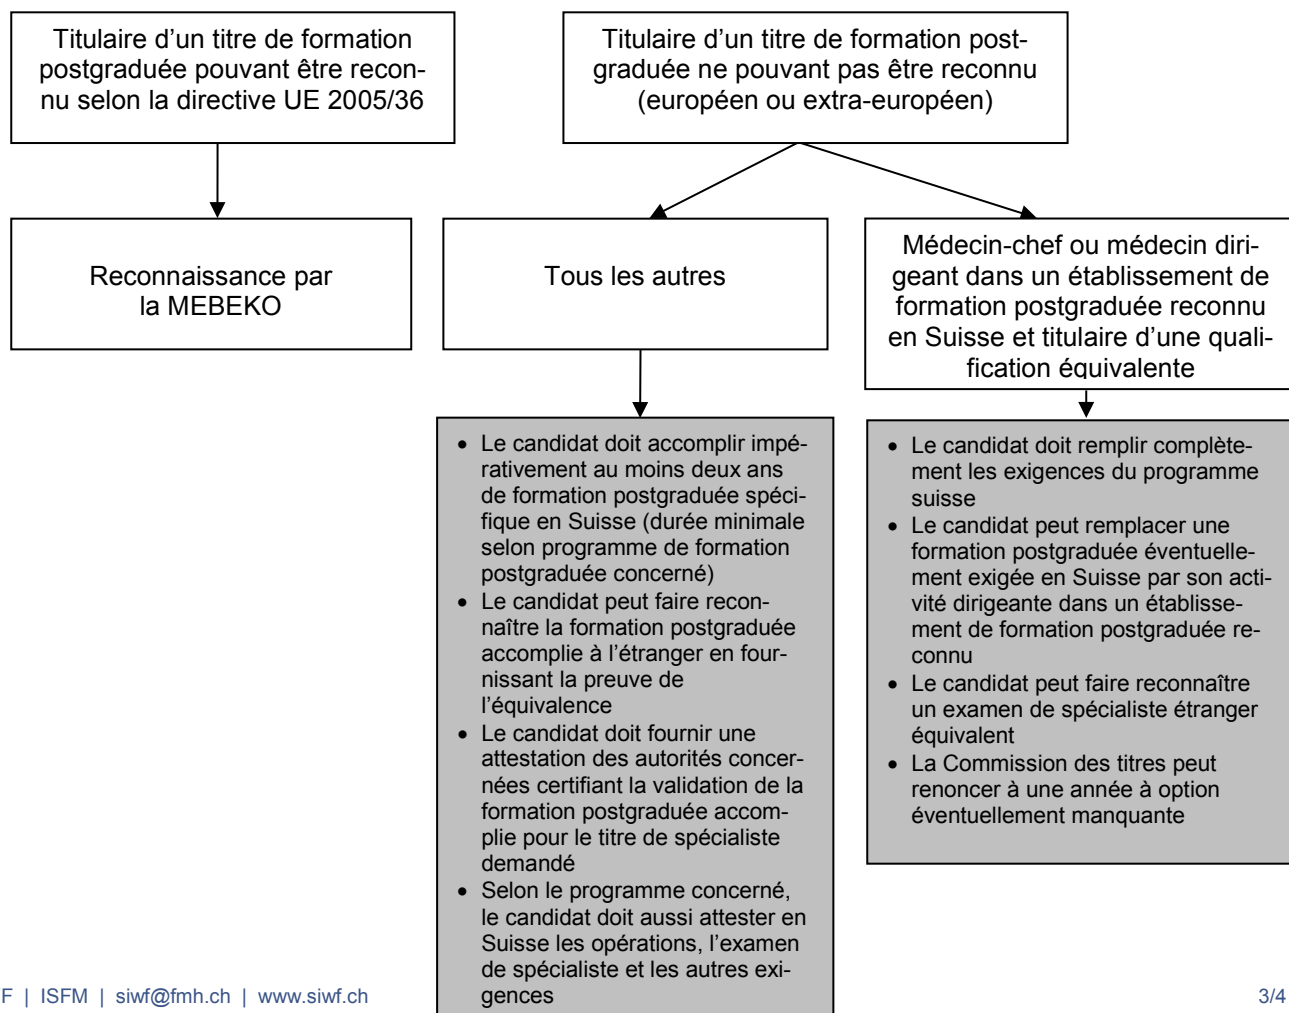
Titulaire d'un titre de formation postgraduée pouvant être reconnu selon la directive UE 2005/36

Titulaire d'un titre de formation postgraduée ne pouvant pas être reconnu (européen ou extra-européen)

Reconnaissance par la MEBEKO

Tous les autres

Médecin-chef ou médecin dirigeant dans un établissement de formation postgraduée reconnu en Suisse et titulaire d'une qualification équivalente

- Le candidat doit accomplir impérativement au moins deux ans de formation postgraduée spécifique en Suisse (durée minimale selon programme de formation postgraduée concerné)
- Le candidat peut faire reconnaître la formation postgraduée accomplie à l'étranger en fournissant la preuve de l'équivalence
- Le candidat doit fournir une attestation des autorités concernées certifiant la validation de la formation postgraduée accomplie pour le titre de spécialiste demandé
- Selon le programme concerné, le candidat doit aussi attester en Suisse les opérations, l'examen de spécialiste et les autres exigences

- Le candidat doit remplir complètement les exigences du programme suisse
- Le candidat peut remplacer une formation postgraduée éventuellement exigée en Suisse par son activité dirigeante dans un établissement de formation postgraduée reconnu
- Le candidat peut faire reconnaître un examen de spécialiste étranger équivalent
- La Commission des titres peut renoncer à une année à option éventuellement manquante

F | ISFM | siwf@fmh.ch | www.siwf.ch

3/4